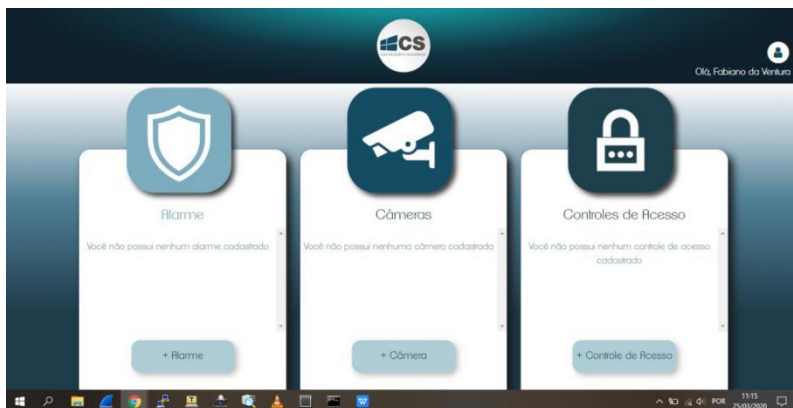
CS

Olá, Fabiano da Ventura

Alarme

Você não possui nenhum alarme cadastrado

+ Alarme

Câmeras

Você não possui nenhuma câmera cadastrada

+ Câmera

Controles de Acesso

Você não possui nenhum controle de acesso cadastrado

+ Controle de Acesso

POR 11:15 25/03/2020